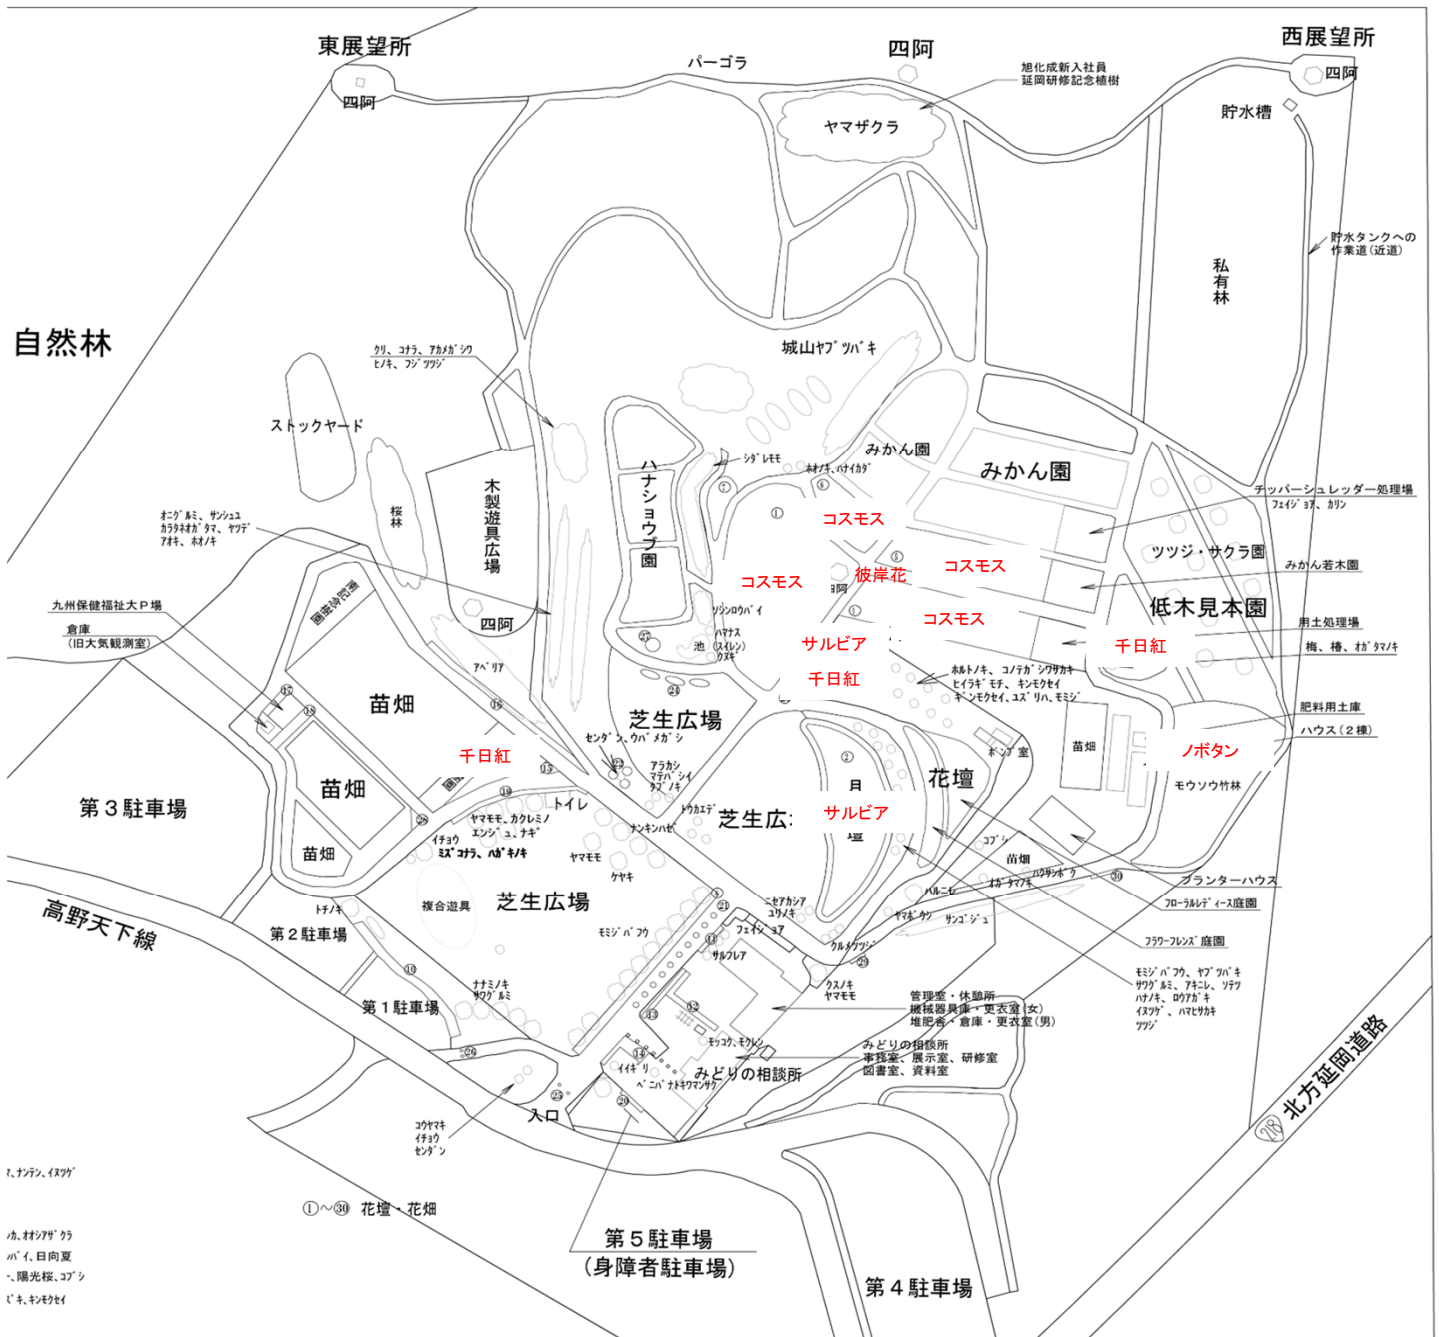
東展望所
四阿
パーゴラ
四阿
西展望所
四阿
旭化成新入社員
延岡研修記念植樹
ヤマザクラ
貯水槽
貯水タンクへの
作業道(近道)
私有林
自然林
クリ、コナラ、アカメガシワ
ヒノキ、フジツツジ
城山ヤブツバキ
ストックヤード
桜林
木製遊具広場
ハナショウブ園
シダレモモ
ホオノキ、ハナイカダ
みかん園
みかん園
チッパーシュレッダー処理場
フェイジョア、カリン
オニグルミ、サンシュユ
カラタネオガタマ、ヤツデ
アオキ、ホオノキ
コスモス
コスモス
ツツジ・サクラ園
みかん若木園
コスモス
彼岸花
低木見本園
コスモス
用土処理場
九州保健福祉大P場
倉庫
(旧大気観測室)
国際砂防
四阿
ツシンロウバイ
ハマナス
池 (スイレン)
クヌギ
サルビア
千日紅
梅、椿、オガタマノキ
千日紅
ホルトノキ、コノテガシワサカキ
ヒイラギモチ、キンモクセイ、ユズリハ、モミジ
アベリア
苗畑
芝生広場
肥料用土庫
ハウス(2棟)
センダン、ウバメガシ
ボンプ室
苗畑
ノボタン
千日紅
アラカシ
マテバシイ
タブノキ
花壇
モウソウ竹林
苗畑
トイレ
ヤマモモ、カクレミノ
エンジュ、ナギ
イチョウ
ミズコナラ、ハゼノキ
トウカエデ
ナンキンハゼ
芝生広
サルビア
第3駐車場
ヤマモモ
ケヤキ
コブシ
苗畑
ハクサンボク
オガタマノキ
プランターハウス
苗畑
ハルニレ
芝生広場
複合遊具
ニセアカシア
ユリノキ
フローラルレディース庭園
トチノキ
高野天下線
第2駐車場
モミジバフウ
フェイジョア
ヤマボウシ
サンゴジュ
クルメツツジ
フラワーフレンズ庭園
サルスベリ
第1駐車場
ナナミノキ
サワグルミ
クスノキ
ヤマモモ
管理室・休憩所
機械器具庫・更衣室(女)
堆肥舎・倉庫・更衣室(男)
モミジバフウ、ヤブツバキ
サワグルミ、アキニレ、ソテツ
ハナノキ、ロウアガキ
イヌツゲ、ハマヒサカキ
ツツジ
モッコク、モクレン
みどりの相談所
事務室、展示室、研修室
図書室、資料室
イイギリ
ベニバナトキワマンサク
みどりの相談所
コウヤマキ
イチョウ
センダン
入口
北方延岡道路
28
ア、ナンテン、イヌツゲ
ノカ、オオシマザクラ
バイ、日向夏
ー、陽光桜、コブシ
ギ、キンモクセイ
①~㉚ 花壇・花畑
第5駐車場
(身障者駐車場)
第4駐車場